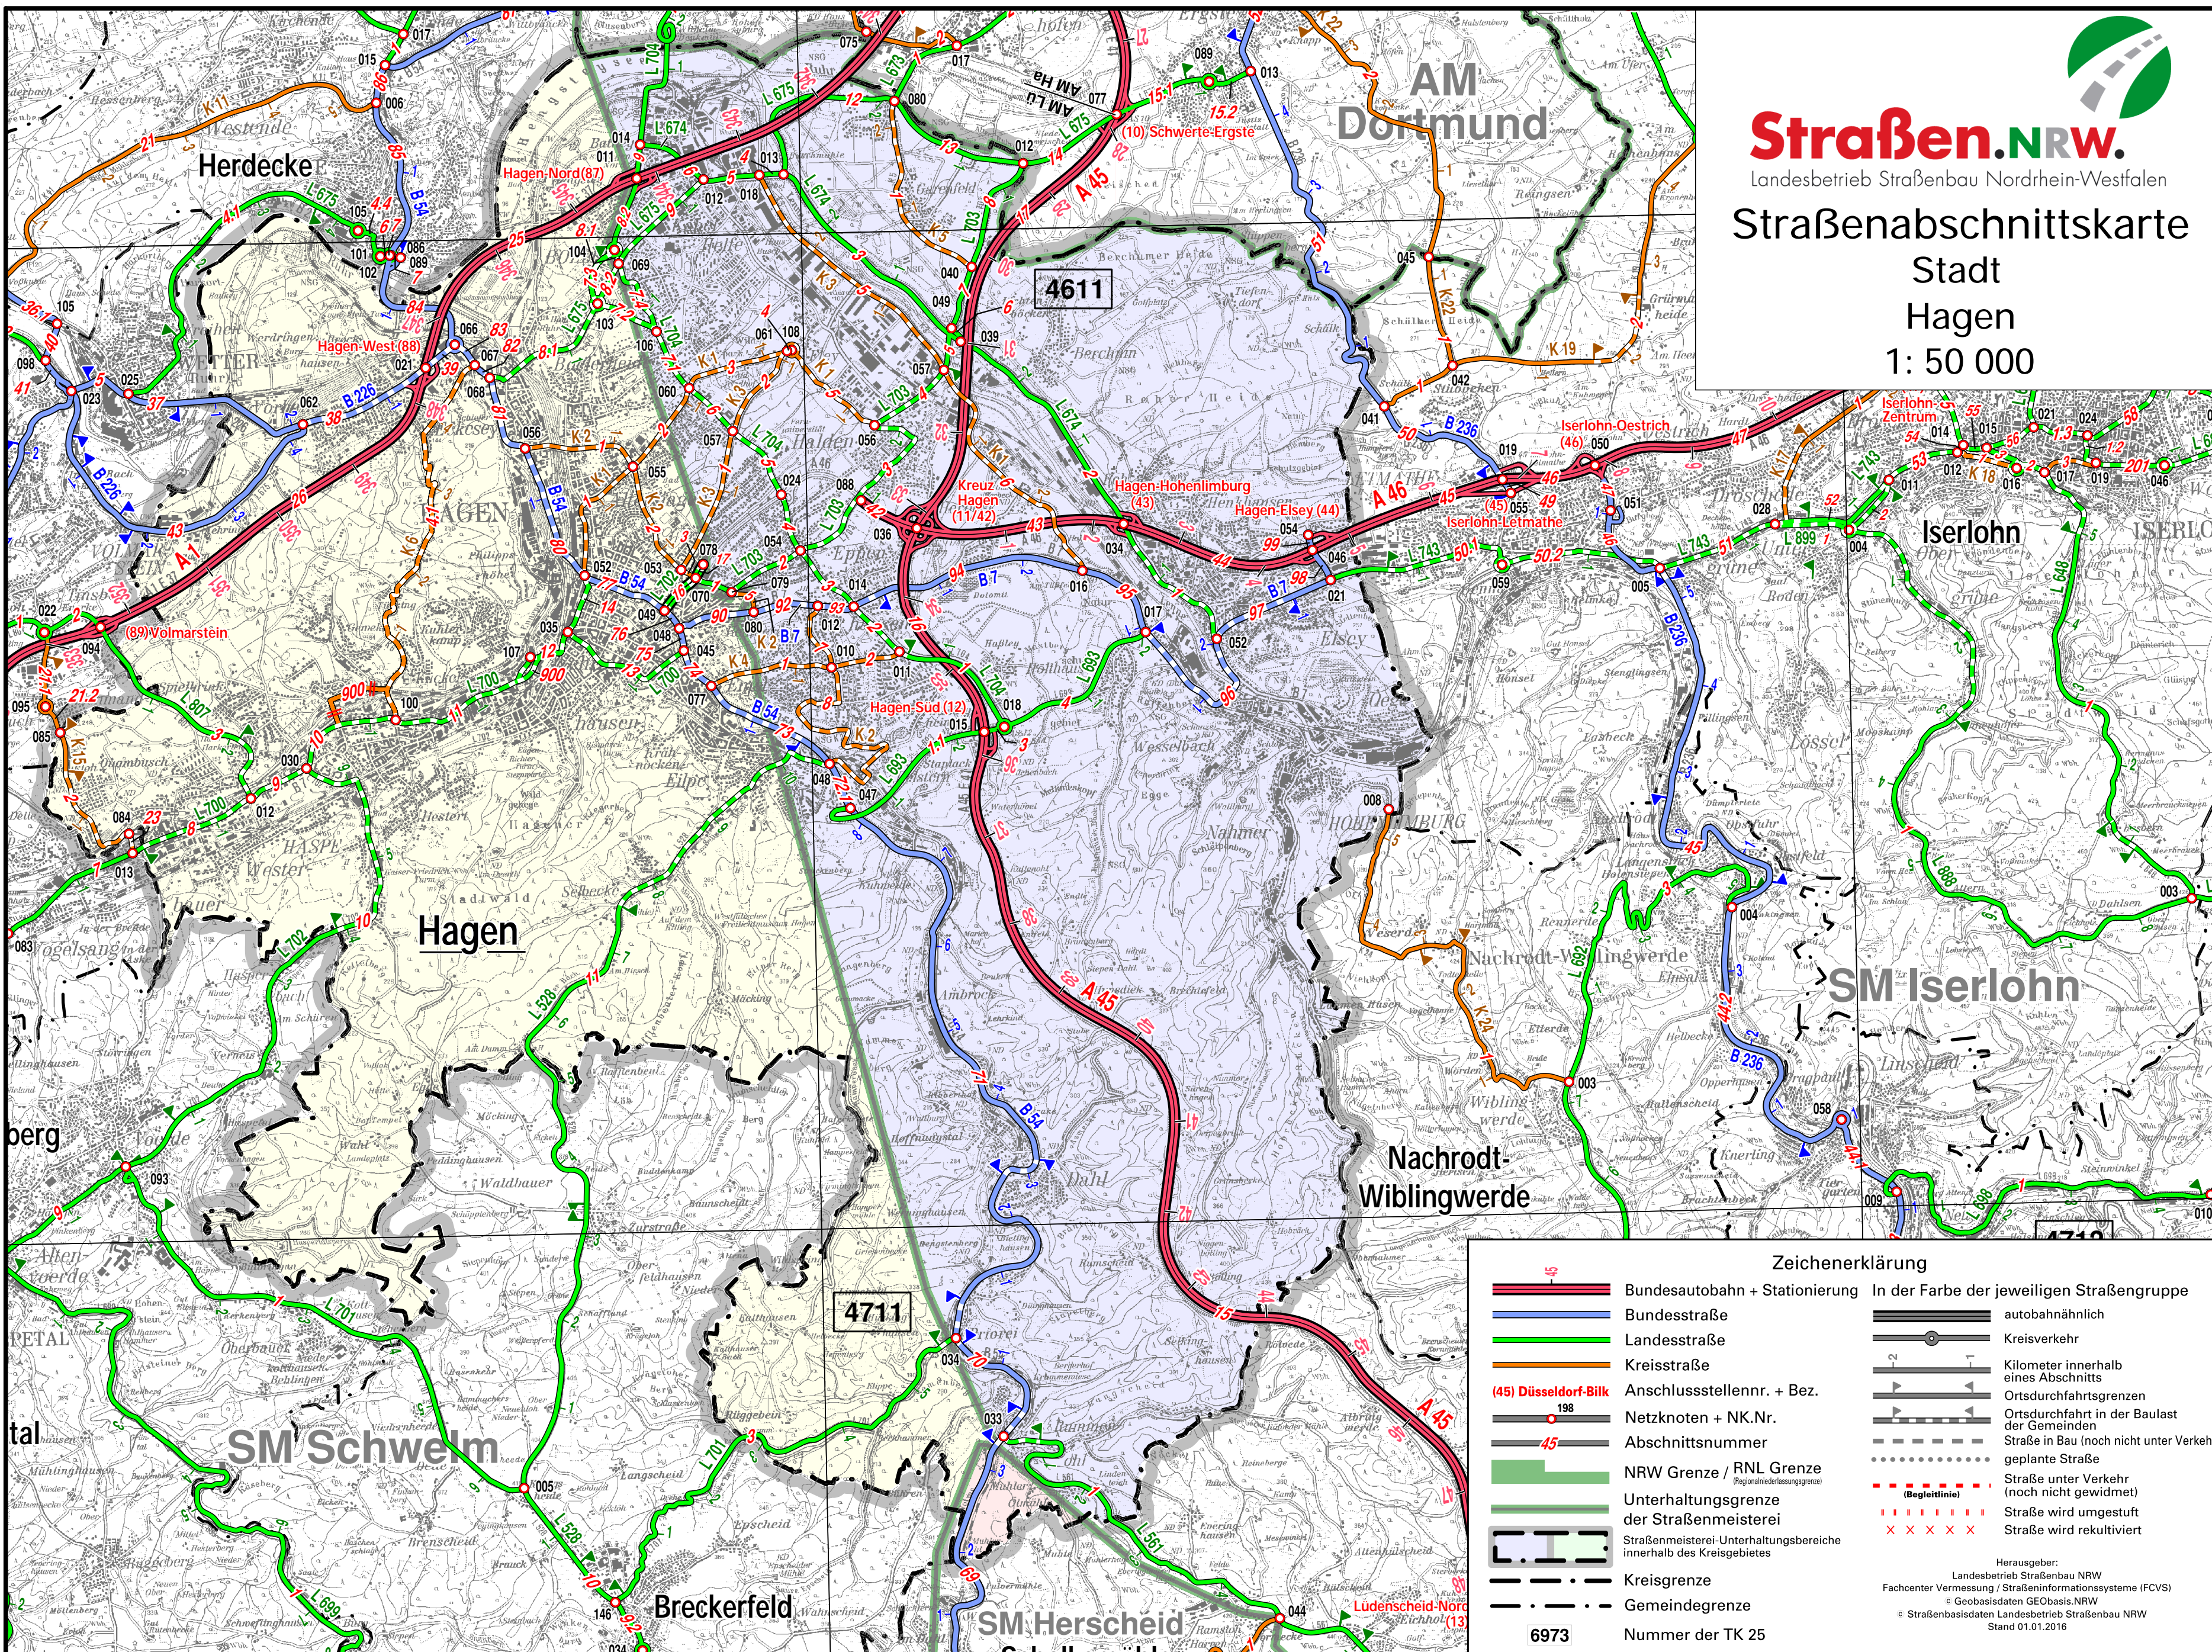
Straßen.NRW.
Landesbetrieb Straßenbau Nordrhein-Westfalen

Straßenabschnittskarte
Stadt
Hagen
1: 50 000

AM Dortmund

Herdecke

Hagen-Nord (87)

Hagen-West (88)

(10) Schwerte-Ergste

4611

Kreuz Hagen (11/42)

Hagen-Hohenlimburg (43)

Hagen-Elsey (44)

Iserlohn-Oestrich (46)

Iserlohn-Letmathe

Iserlohn-Zentrum

Iserlohn

(89) Volmarstein

Hagen-Süd (12)

Hagen

SM Iserlohn

Nachrodt-Wiblingwerde

4711

SM Schwelm

Breckerfeld

SM Herscheid

Lüdenscheid-Nord (13)

A 1
A 45
A 46
B 54
B 7
B 226
B 236
L 700
L 674
L 675
L 693
L 704
K 19
K 22
K 24

Zeichenerklärung

Bundesautobahn + Stationierung
Bundesstraße
Landesstraße
Kreisstraße
(45) Düsseldorf-Bilk Anschlussstellennr. + Bez.
198 Netzknoten + NK.Nr.
45 Abschnittsnummer
NRW Grenze / RNL Grenze
Unterhaltungsgrenze der Straßenmeisterei
Straßenmeisterei-Unterhaltungsbereiche innerhalb des Kreisgebietes
Kreisgrenze
Gemeindegrenze
6973 Nummer der TK 25

In der Farbe der jeweiligen Straßengruppe
autobahnähnlich
Kreisverkehr
Kilometer innerhalb eines Abschnitts
Ortsdurchfahrtsgrenzen
Ortsdurchfahrt in der Baulast der Gemeinden
Straße in Bau (noch nicht unter Verkehr)
geplante Straße
Straße unter Verkehr (noch nicht gewidmet)
Straße wird umgestuft
Straße wird rekultiviert

Herausgeber:
Landesbetrieb Straßenbau NRW
Fachcenter Vermessung / Straßeninformationssysteme (FCVS)
© Geobasisdaten GEObasis.NRW
© Straßenbasisdaten Landesbetrieb Straßenbau NRW
Stand 01.01.2016